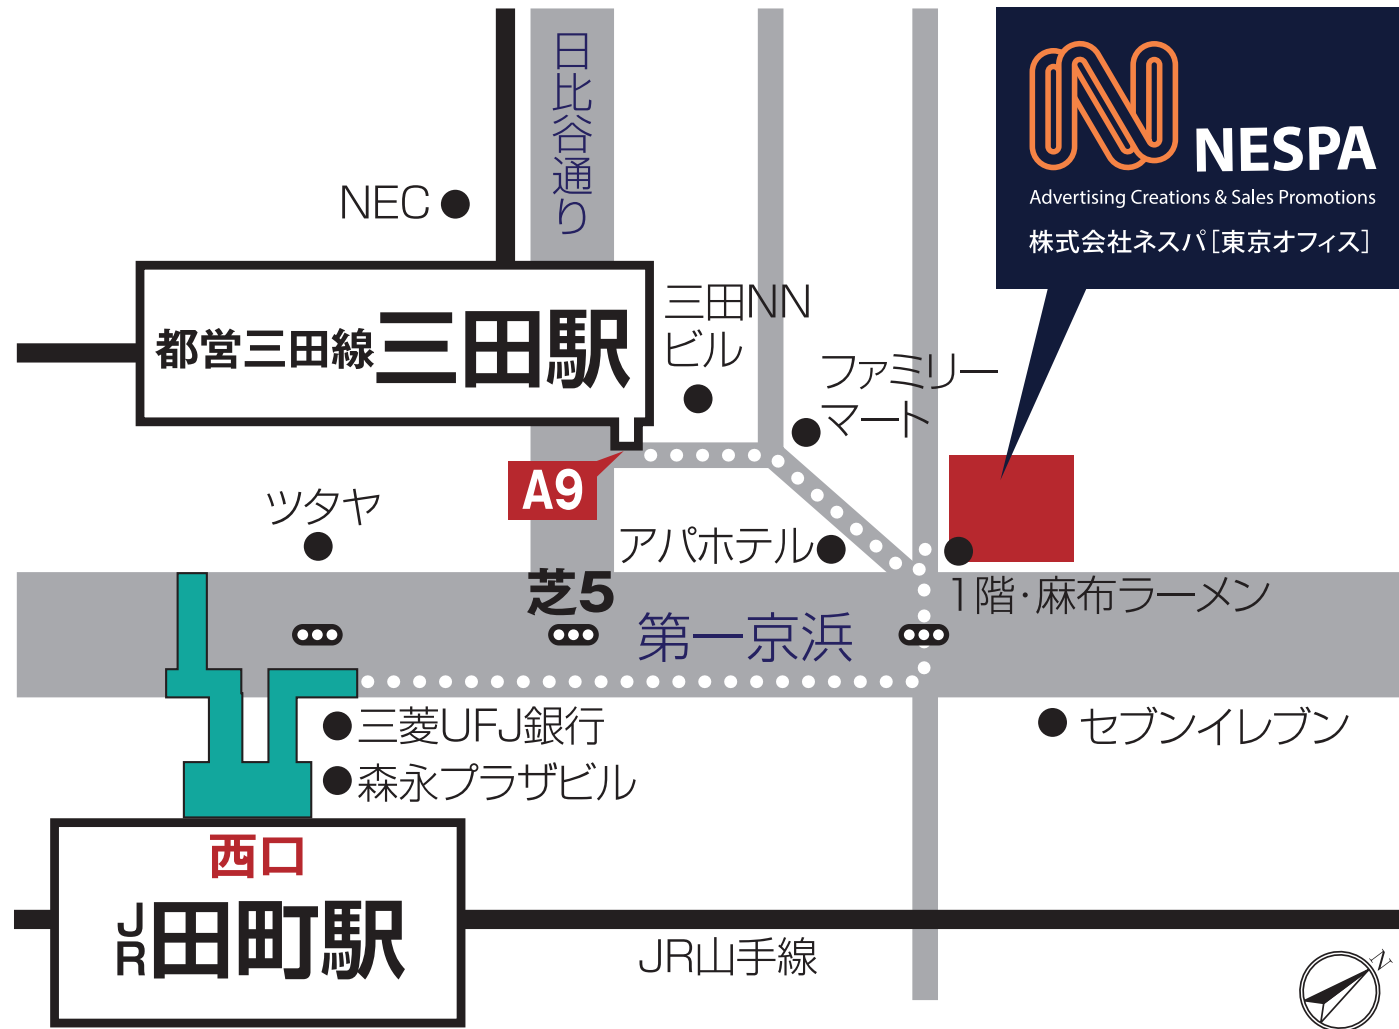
日比谷通り

NEC

NESPA
Advertising Creations & Sales Promotions
株式会社ネスパ［東京オフィス］

都営三田線 三田駅

三田NN ビル

ファミリーマート

A9

ツタヤ

アパホテル

芝5

第一京浜

1階·麻布ラーメン

三菱UFJ銀行

森永プラザビル

セブンイレブン

西口

JR田町駅

JR山手線

N